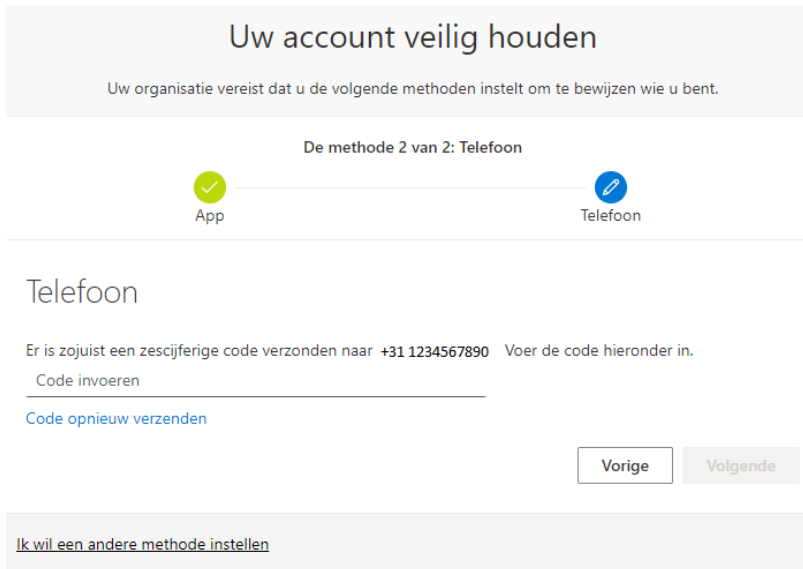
Uw account veilig houden

Uw organisatie vereist dat u de volgende methoden instelt om te bewijzen wie u bent.

De methode 2 van 2: Telefoon

App

Telefoon

Telefoon

Er is zojuist een zescijferige code verzonden naar +31 1234567890 Voer de code hieronder in.

Code invoeren

Code opnieuw verzenden

Vorige

Volgende

Ik wil een andere methode instellen